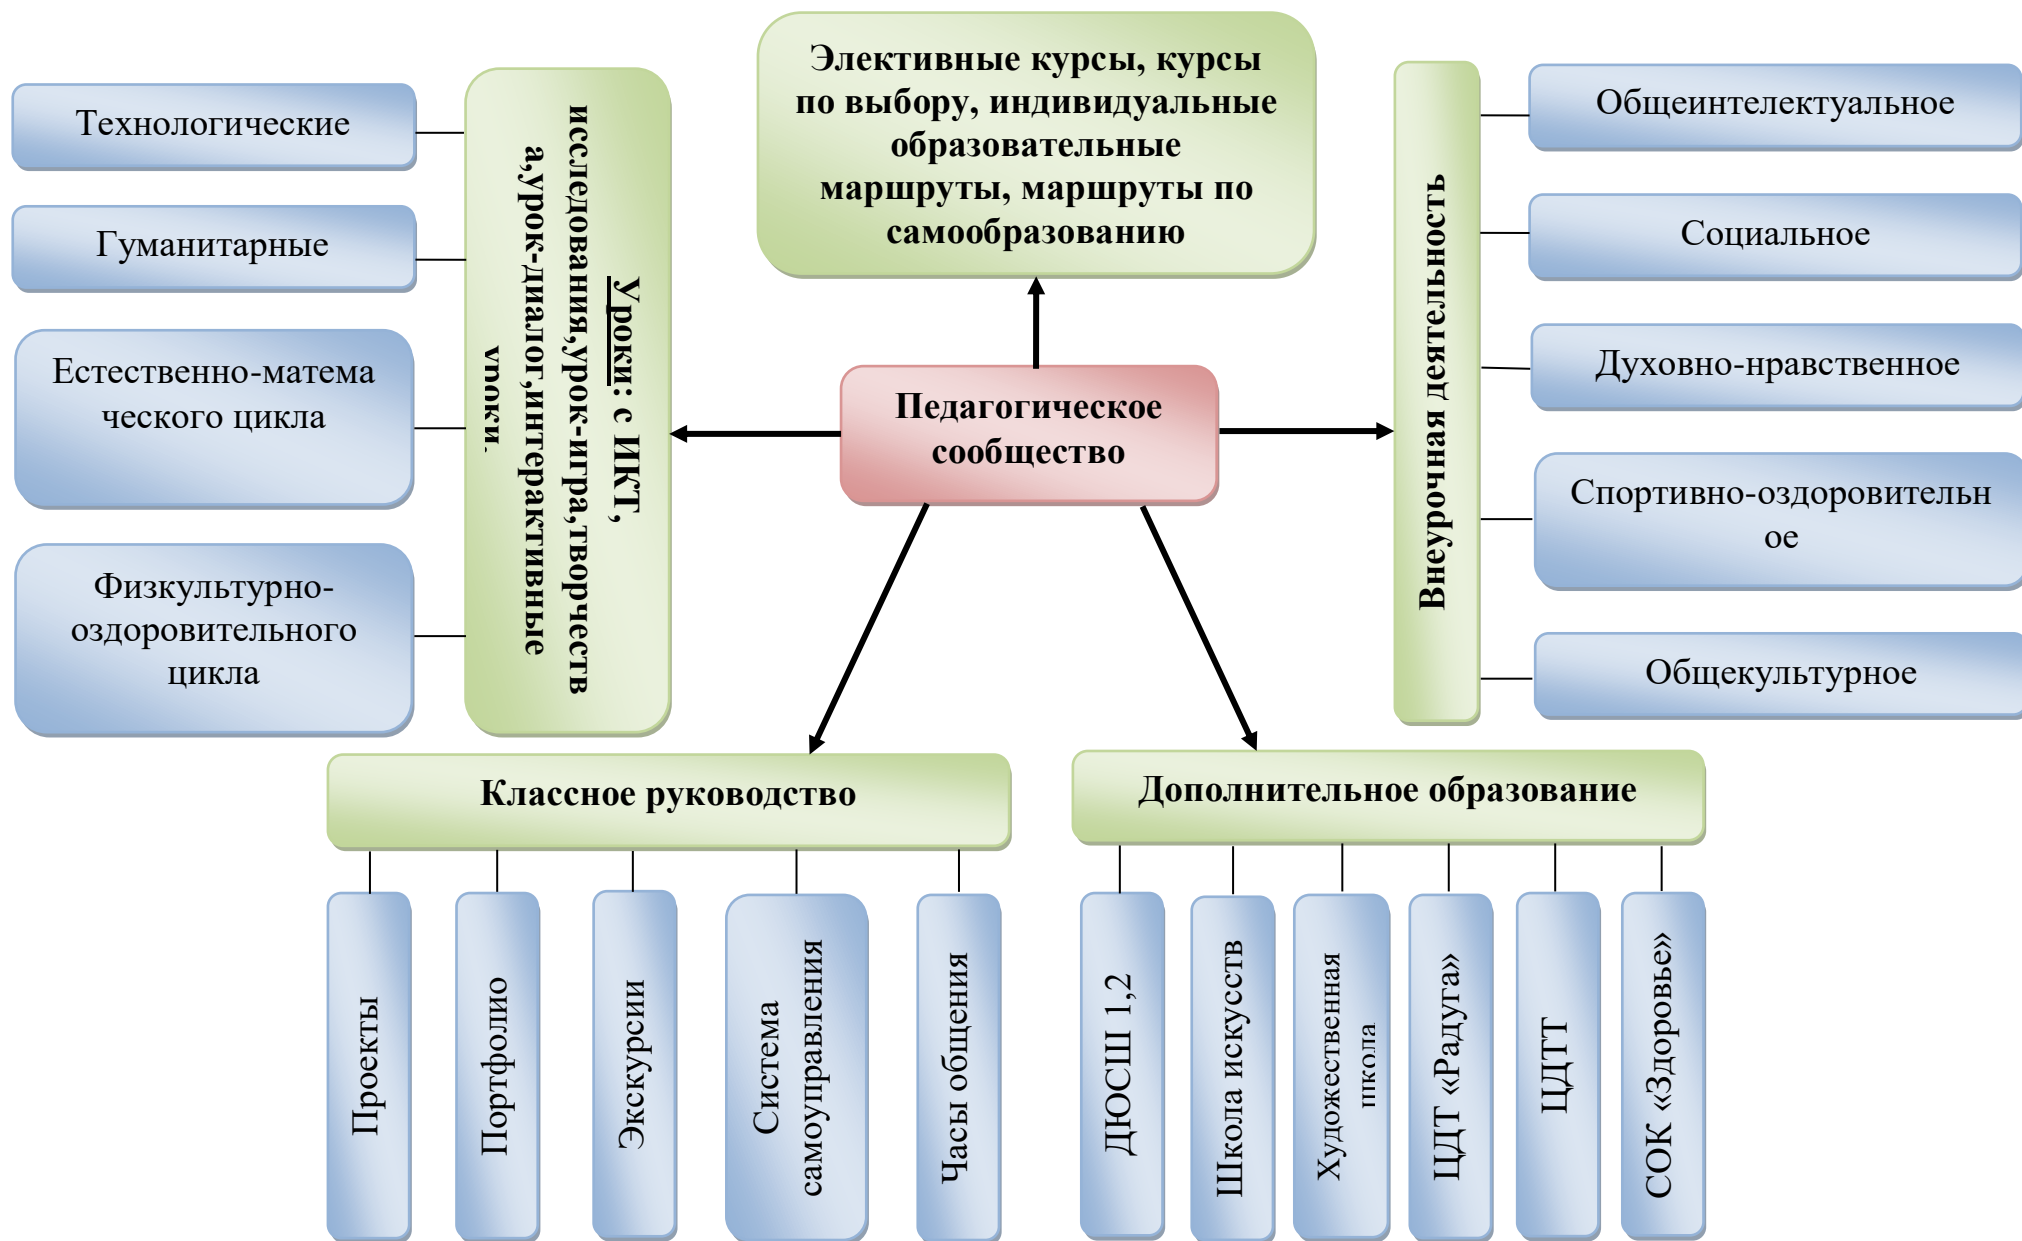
Элективные курсы, курсы по выбору, индивидуальные образовательные маршруты, маршруты по самообразованию

Технологические

Гуманитарные

Естественно-математического цикла

Физкультурно-оздоровительного цикла

Уроки: с ИКТ, исследования,урок-игра,творчества,урок-диалог,интерактивные уроки.

Педагогическое сообщество

Внеурочная деятельность

Общеинтелектуальное

Социальное

Духовно-нравственное

Спортивно-оздоровительное

Общекультурное

Классное руководство

Проекты

Портфолио

Экскурсии

Система самоуправления

Часы общения

Дополнительное образование

ДЮСШ 1,2

Школа искусств

Художественная школа

ЦДТ «Радуга»

ЦДТТ

СОК «Здоровье»